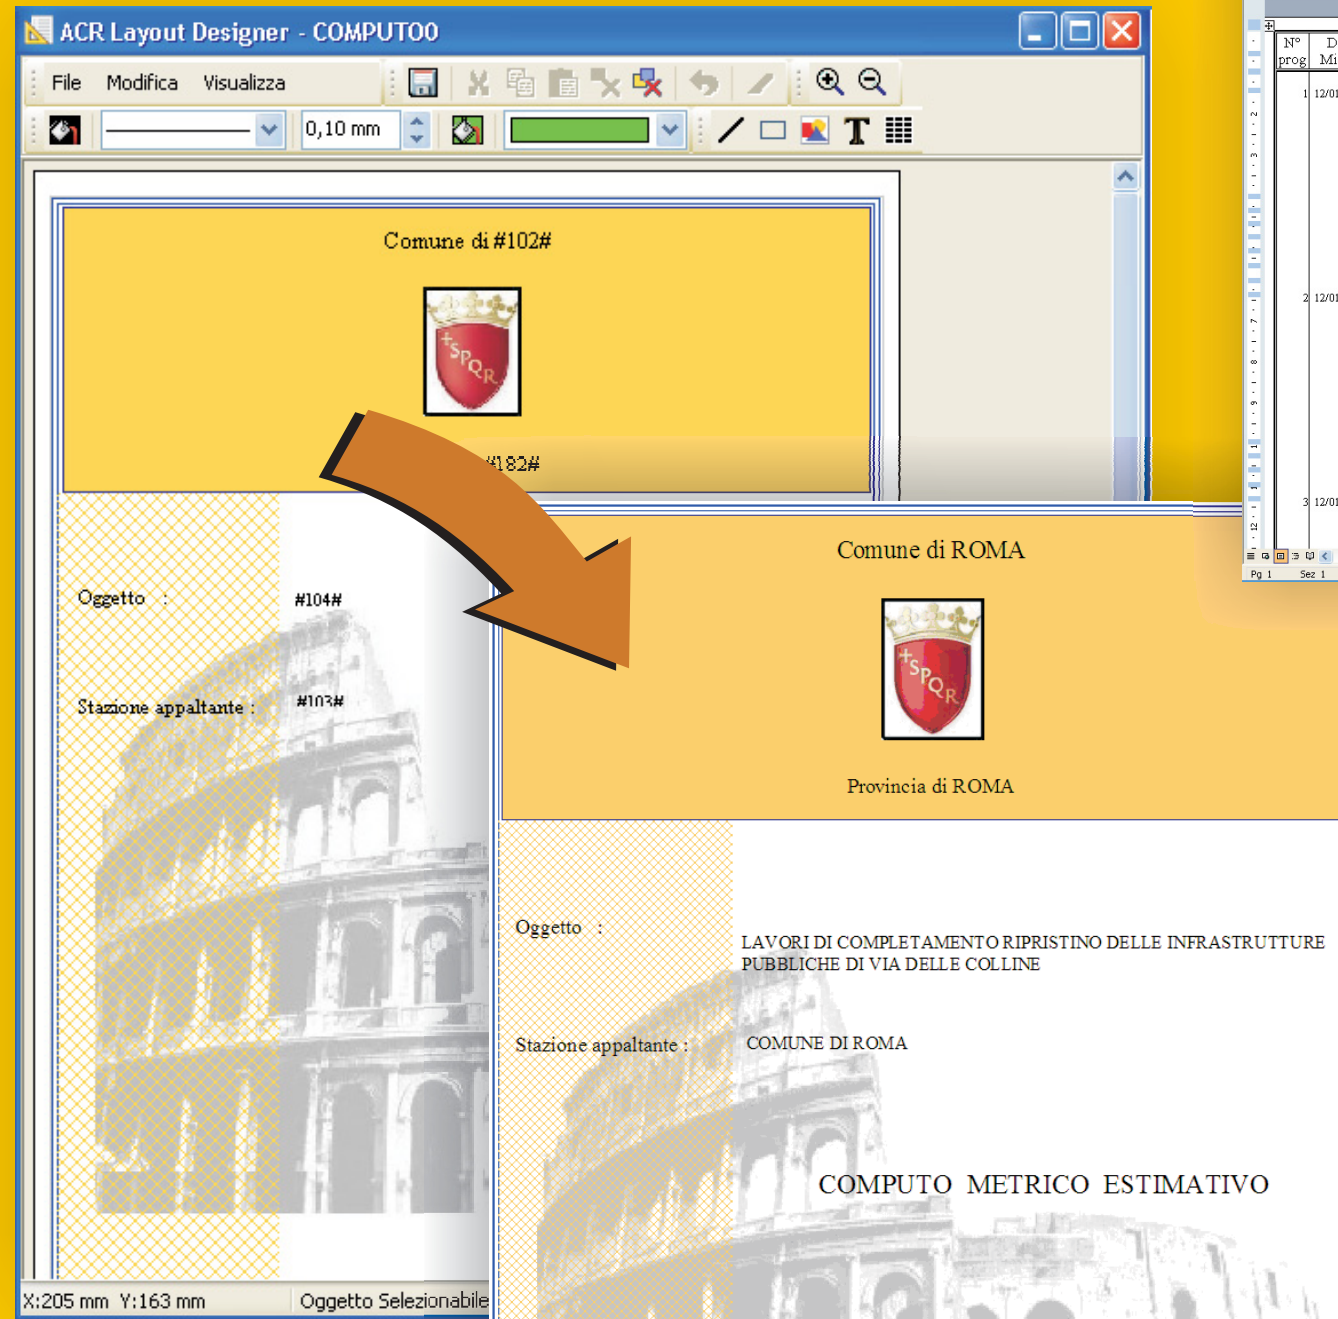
ACR Layout Designer - COMPUTO0

File Modifica Visualizza

0,10 mm

Comune di #102#

SPQR

#182#

Oggetto : #104#

Stazione appaltante : #103#

X:205 mm Y:163 mm Oggetto Selezionabile

N° prog D Mi

1 12/01

2 12/01

3 12/01

Pg 1 Sez 1

Comune di ROMA

SPQR

Provincia di ROMA

Oggetto : LAVORI DI COMPLETAMENTO RIPRISTINO DELLE INFRASTRUTTURE PUBBLICHE DI VIA DELLE COLLINE

Stazione appaltante : COMUNE DI ROMA

COMPUTO METRICO ESTIMATIVO